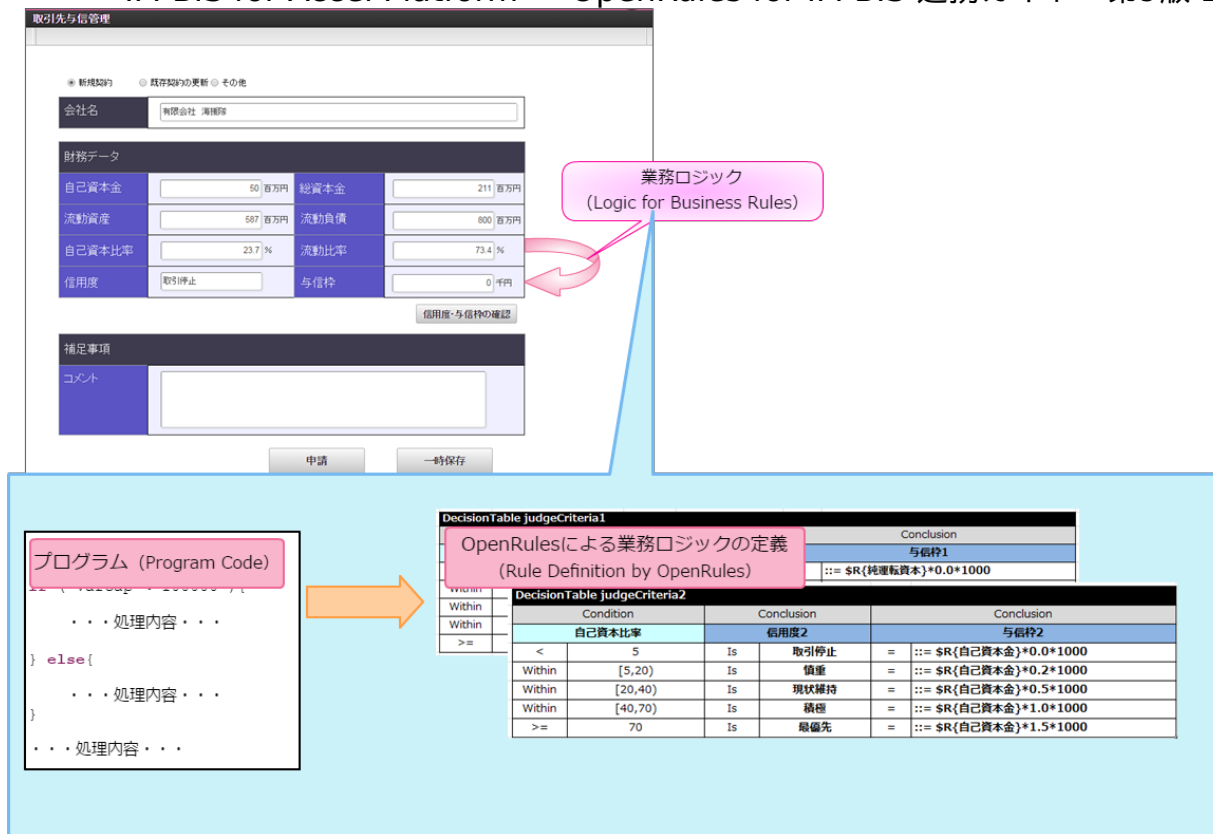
取引先与信管理

◉ 新規契約 ○ 既存契約の更新 ○ その他

会社名 有限会社 海鵜翔

財務データ

| 自己資本金 | 50 百万円 | 総資本金 | 211 百万円 |
|---|---|---|---|
| 流動資産 | 587 百万円 | 流動負債 | 800 百万円 |
| 自己資本比率 | 23.7 % | 流動比率 | 73.4 % |
| 信用度 | 取引停止 | 与信枠 | 0 千円 |

信用度・与信枠の確認

補足事項

コメント

申請 一時保存

業務ロジック
(Logic for Business Rules)

プログラム (Program Code)

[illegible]

・・・処理内容・・・

} else{

・・・処理内容・・・

}

・・・処理内容・・・

OpenRulesによる業務ロジックの定義
(Rule Definition by OpenRules)

DecisionTable judgeCriteria1

Conclusion
与信枠1
::= $R{純運転資本}*0.0*1000

Within
Within
Within
>=

DecisionTable judgeCriteria2

| Condition | | Conclusion | | Conclusion | |
|---|---|---|---|---|---|
| 自己資本比率 | | 信用度2 | | 与信枠2 | |
| < | 5 | Is | 取引停止 | = | ::= $R{自己資本金}*0.0*1000 |
| Within | [5,20) | Is | 慎重 | = | ::= $R{自己資本金}*0.2*1000 |
| Within | [20,40) | Is | 現状維持 | = | ::= $R{自己資本金}*0.5*1000 |
| Within | [40,70) | Is | 積極 | = | ::= $R{自己資本金}*1.0*1000 |
| >= | 70 | Is | 最優先 | = | ::= $R{自己資本金}*1.5*1000 |